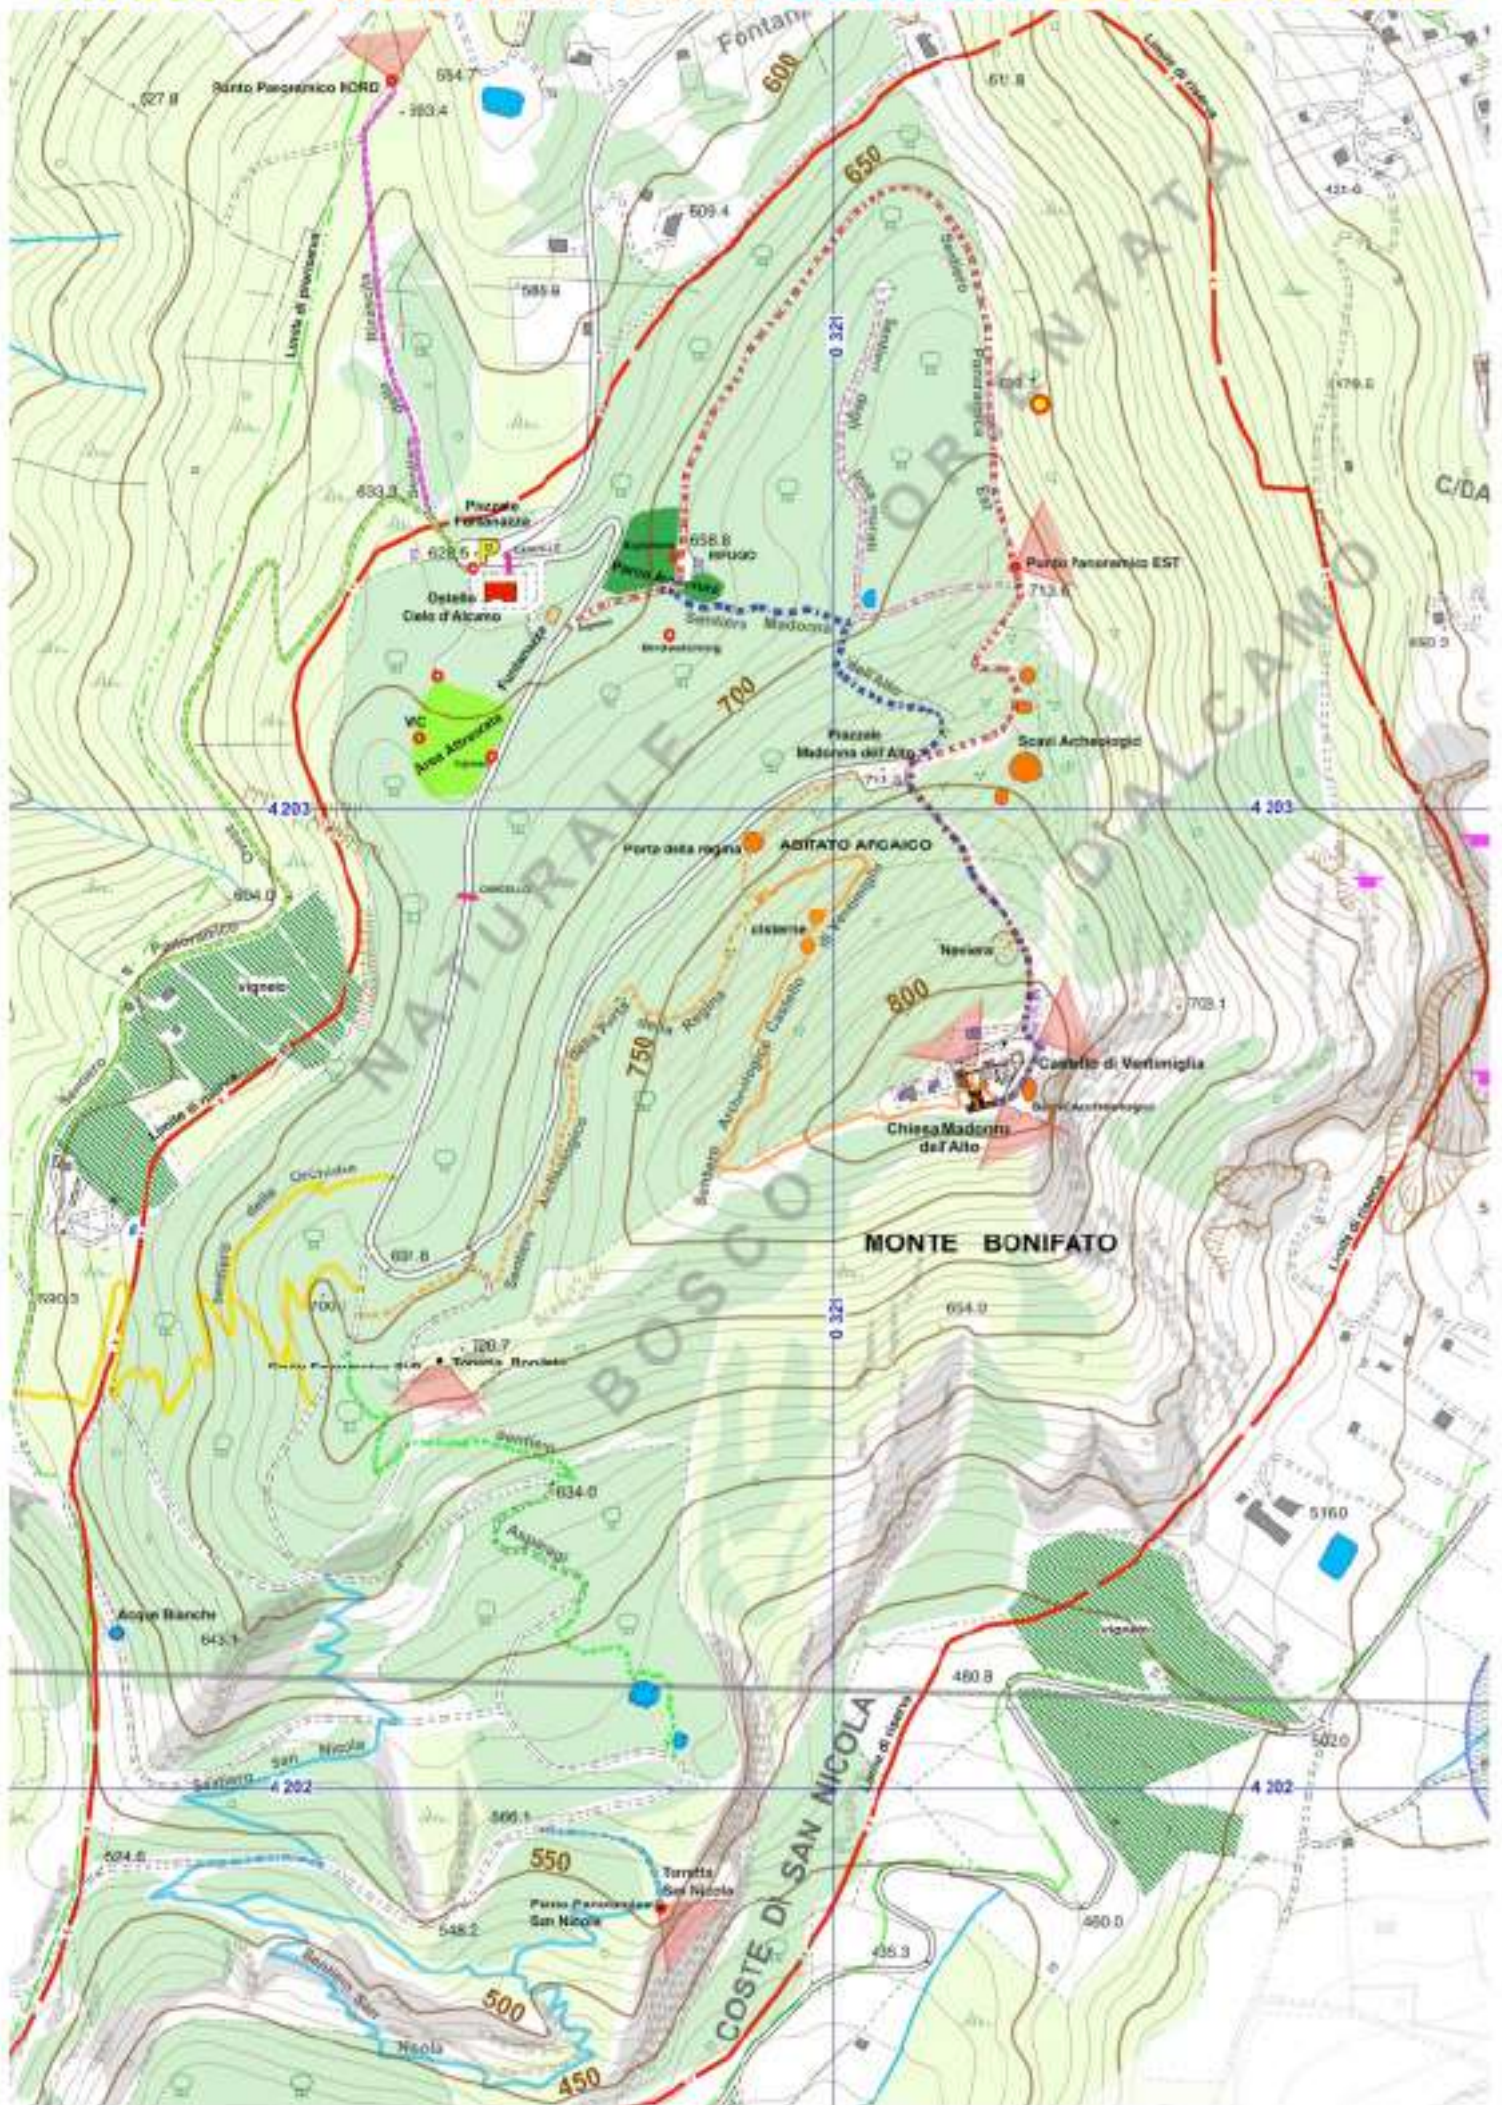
Fontana
600
650
700
750
800
550
500
450

Punto Panoramico NORD
694.7
- 593.4
627.8
611.8
609.4
589.9
633.3
Piazzale Fontanazza
628.5
Ostello Cielo d'Alcamo
658.8
RIFUGIO
Parco Avventura
Sentiero Madonna dell'Alto
Punto Panoramico EST
713.6
638.1
Sentiero Panoramico Est
VIC
Area Attrezzata
Fontanazza
Piazzale Madonna dell'Alto
713.3
Scavi Archeologici
Porta della regina
ABITATO ARCAICO
cisterne
Neviera
Castello di Ventimiglia
Chiesa Madonna dell'Alto
703.1
vigneto
694.0
Sentiero Panoramico
Limite di riserva
Limite di riserva
Sentiero della Porta della Regina
Sentiero Archeologico
Sentiero Archeologico Castello
Sentiero delle Orchidee
691.6
700
720.7
Torretta Bonifato
Punto Panoramico SUD
Sentiero Asparagi
634.0
MONTE BONIFATO
654.0
590.3
Acque Bianche
643.1
Sentiero San Nicola
566.1
Torretta San Nicola
Punto Panoramico San Nicola
548.2
624.6
Sentiero San Nicola
435.3
460.0
460.8
502.0
516.0
vigneto
479.0
431.0
650.3
C/DA
4 203
4 203
4 202
4 202
0 321
0 321
0 321
RISERVA NATURALE ORIENTATA BOSCO D'ALCAMO
COSTE DI SAN NICOLA